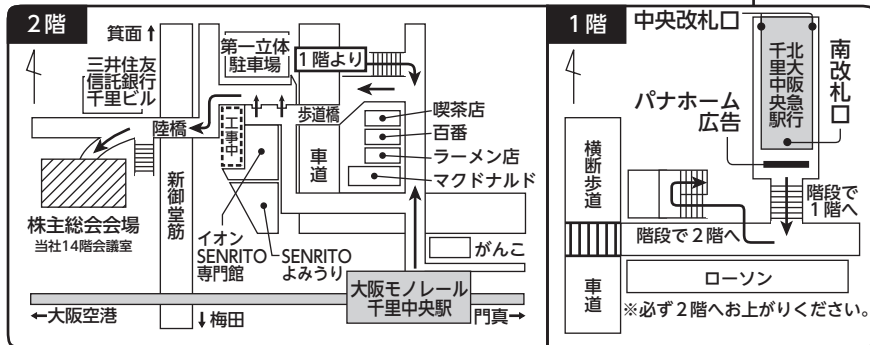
2階

箕面↑

第一立体駐車場

1階より

三井住友信託銀行千里ビル

陸橋

工事中

歩道橋

喫茶店

百番

ラーメン店

マクドナルド

車道

新御堂筋

株主総会会場
当社14階会議室

イオンSENRITO専門館

SENRITOよみうり

がんこ

大阪モノレール千里中央駅

←大阪空港

↓梅田

門真→

1階

中央改札口

北大阪急行千里中央駅

南改札口

パナホーム広告

横断歩道

階段で1階へ

階段で2階へ

車道

ローソン

※必ず2階へお上がりください。